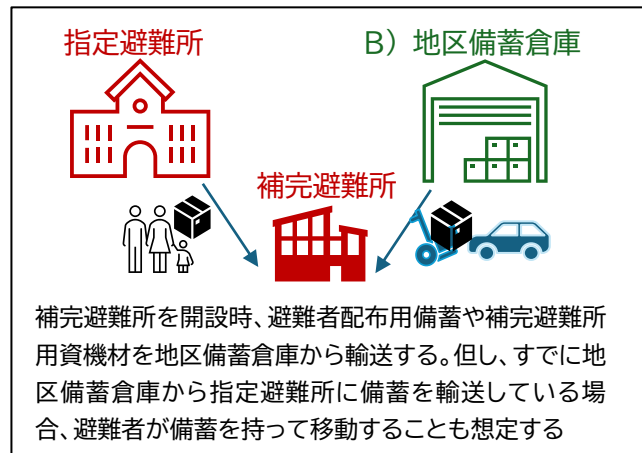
指定避難所

B）地区備蓄倉庫

補完避難所

補完避難所を開設時、避難者配布用備蓄や補完避難所用資機材を地区備蓄倉庫から輸送する。但し、すでに地区備蓄倉庫から指定避難所に備蓄を輸送している場合、避難者が備蓄を持って移動することも想定する